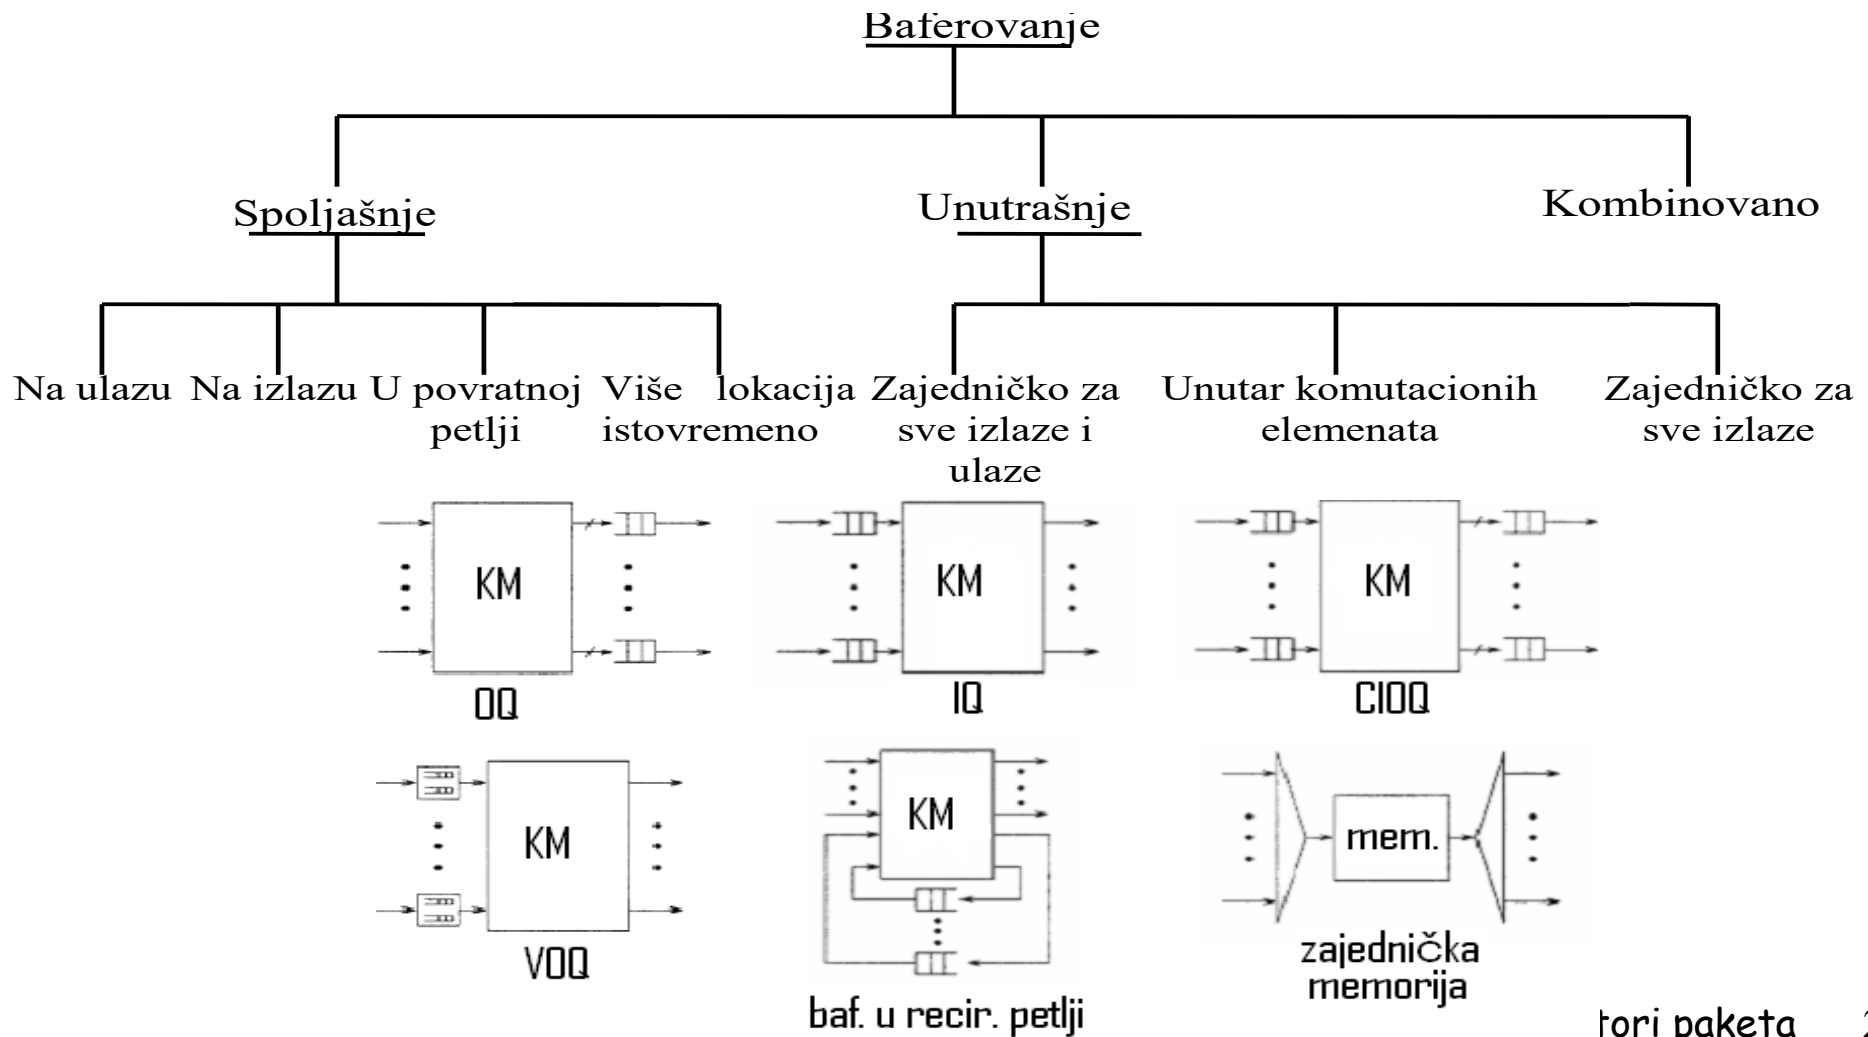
Baferovanje

Spoljašnje

Unutrašnje

Kombinovano

Na ulazu

Na izlazu

U povratnoj petlji

Više lokacija istovremeno

Zajedničko za sve izlaze i ulaze

Unutar komutacionih elemenata

Zajedničko za sve izlaze

KM

OQ

KM

IQ

KM

CIOQ

KM

VOQ

KM

baf. u recir. petlji

mem.

zajednička memorija

tori paketa

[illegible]